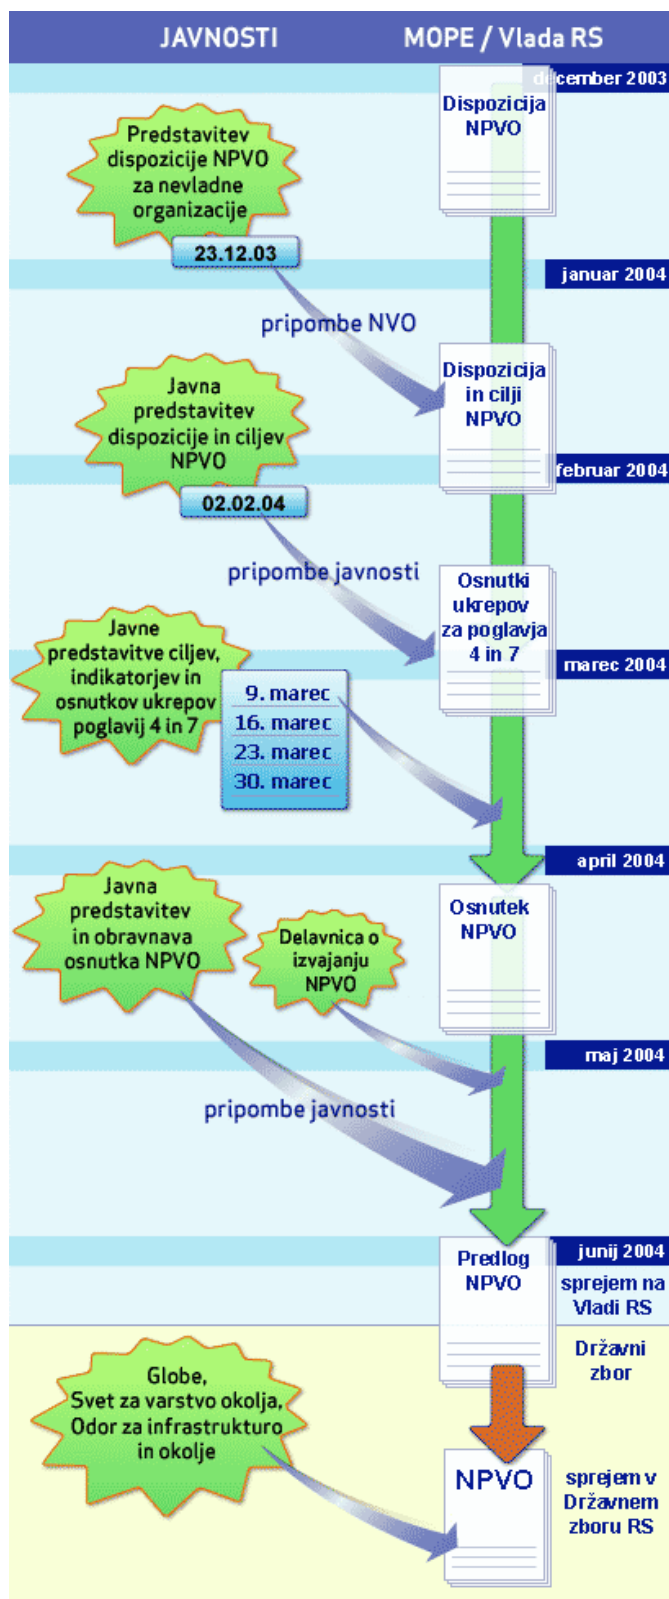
JAVNOSTI

MOPE / Vlada RS

december 2003

Dispozicija NPVO

Predstavitev dispozicije NPVO za nevladne organizacije

23.12.03

januar 2004

pripombe NVO

Dispozicija in cilji NPVO

Javna predstavitev dispozicije in ciljev NPVO

02.02.04

februar 2004

pripombe javnosti

Osnutki ukrepov za poglavja 4 in 7

Javne predstavitve ciljev, indikatorjev in osnutkov ukrepov poglavij 4 in 7

9. marec
16. marec
23. marec
30. marec

marec 2004

april 2004

Osnutek NPVO

Javna predstavitev in obravnava osnutka NPVO

Delavnica o izvajanju NPVO

maj 2004

pripombe javnosti

Predlog NPVO

junij 2004

sprejem na Vladi RS

Državni zbor

Globe, Svet za varstvo okolja, Odor za infrastrukturo in okolje

NPVO

sprejem v Državnem zboru RS